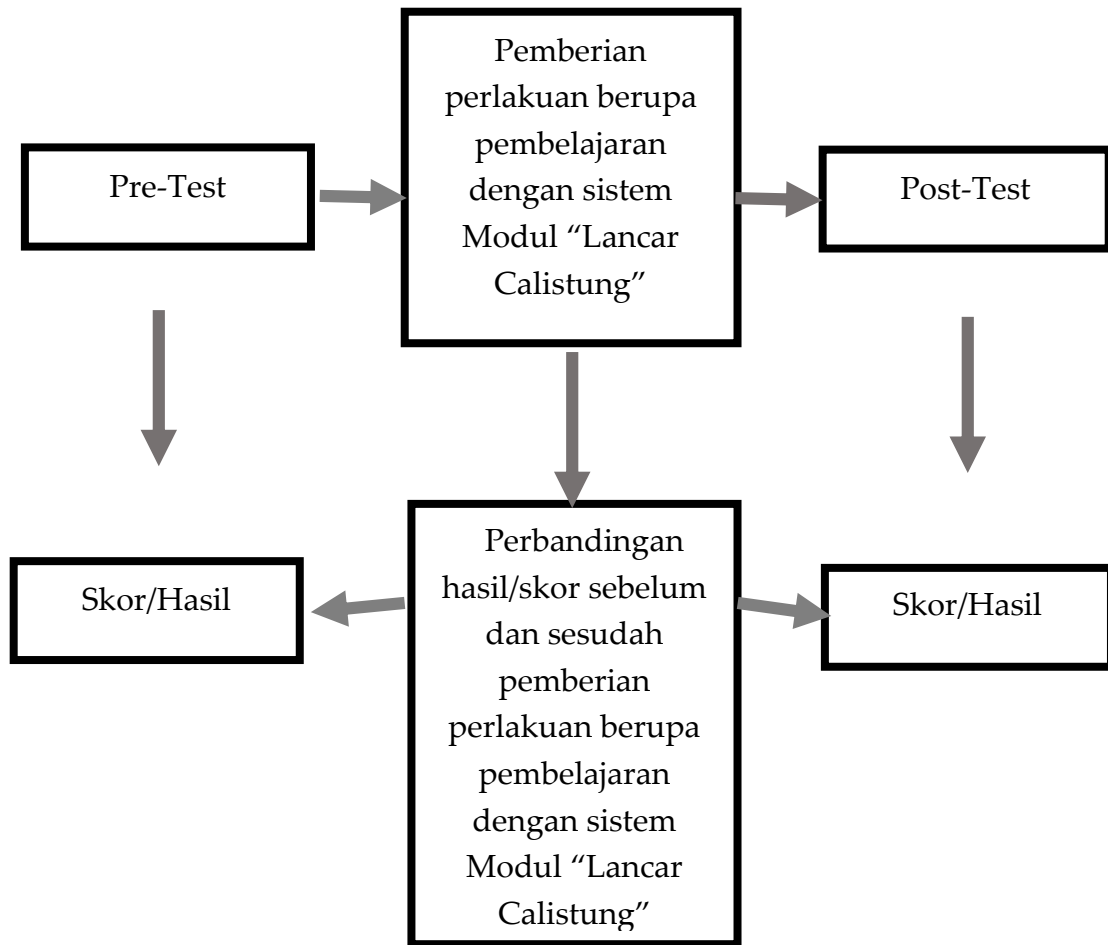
Pre-Test

Pemberian perlakuan berupa pembelajaran dengan sistem Modul "Lancar Calistung"

Post-Test

Skor/Hasil

Perbandingan hasil/skor sebelum dan sesudah pemberian perlakuan berupa pembelajaran dengan sistem Modul "Lancar Calistung"

Skor/Hasil